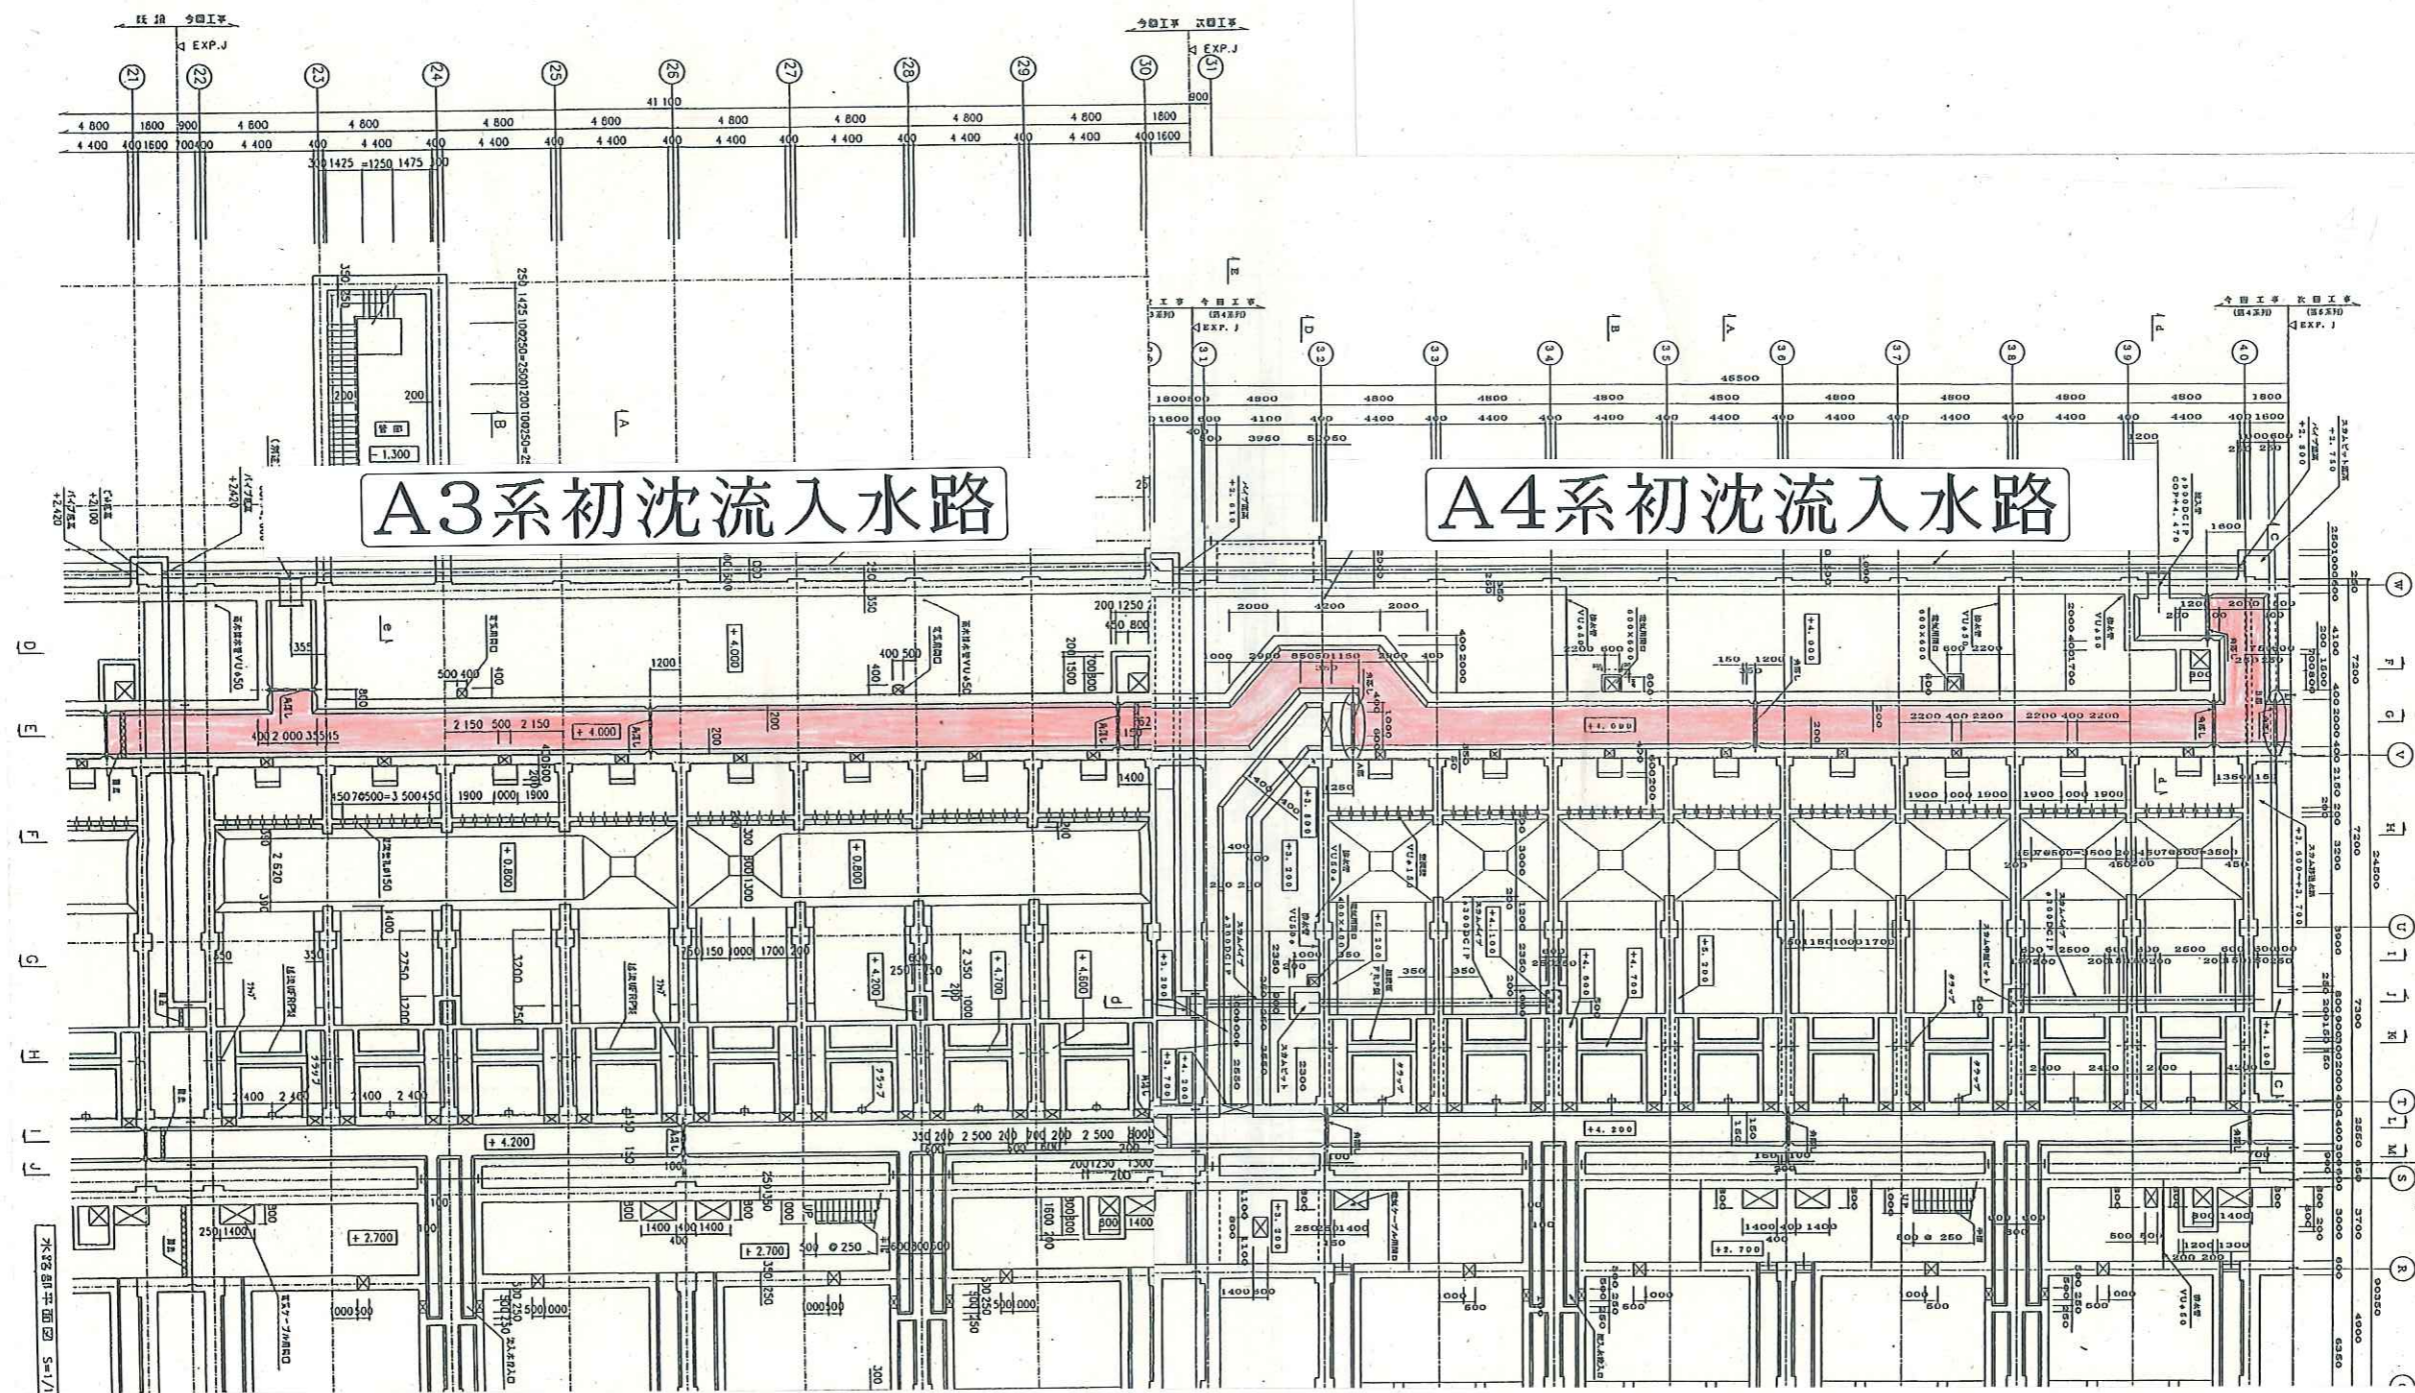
既設　今回工事
EXP.J
21 22 23 24 25 26 27 28 29 30 31
41 100
4 800 1800 900 4 800 4 800 4 800 4 800 4 800 4 800 4 800 4 800 1800
4 400 400 1600 700 400 4 400 400 4 400 400 4 400 400 4 400 400 4 400 400 4 400 400 4 400 400 4 400 400 1600
800
今回工事　次回工事
EXP.J

A3系初沈流入水路

A4系初沈流入水路

31 32 33 34 35 36 37 38 39 40
46500
1800 4800 4800 4800 4800 4800 4800 4800 4800 1800
1600 400 4100 400 4400 400 4400 400 4400 400 4400 400 4400 400 4400 400 4400 400 1600
今回工事　次回工事
EXP.J

+ 4.000
+ 0.800
+ 0.800
+ 4.200
+ 4.700
+ 4.600
+ 4.200
+ 2.700
+ 2.700
- 1.300
+ 4.200

W V U T S R
D E F G H I J
7200 7200 7300 24450 3700 4000 6350 30350

水路部平面図 S=1/